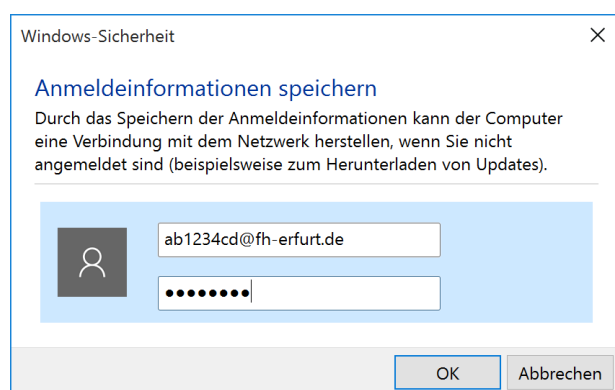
Windows-Sicherheit

Anmeldeinformationen speichern

Durch das Speichern der Anmeldeinformationen kann der Computer eine Verbindung mit dem Netzwerk herstellen, wenn Sie nicht angemeldet sind (beispielsweise zum Herunterladen von Updates).

ab1234cd@fh-erfurt.de

••••••••

OK

Abbrechen